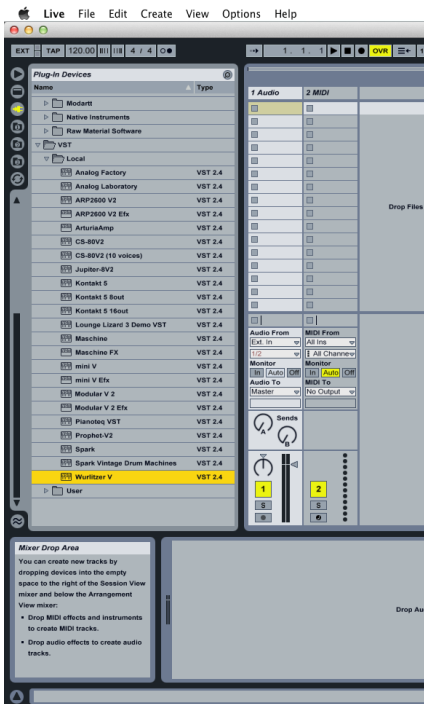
Live File Edit Create View Options Help

EXT TAP 120.00 4 / 4 1 . 1 . 1 OVR

Plug-In Devices

| Name | Type |
|---|---|
| Modartt | |
| Native Instruments | |
| Raw Material Software | |
| VST | |
| Local | |
| Analog Factory | VST 2.4 |
| Analog Laboratory | VST 2.4 |
| ARP2600 V2 | VST 2.4 |
| ARP2600 V2 Efx | VST 2.4 |
| ArturiaAmp | VST 2.4 |
| CS-80V2 | VST 2.4 |
| CS-80V2 (10 voices) | VST 2.4 |
| Jupiter-8V2 | VST 2.4 |
| Kontakt 5 | VST 2.4 |
| Kontakt 5 8out | VST 2.4 |
| Kontakt 5 16out | VST 2.4 |
| Lounge Lizard 3 Demo VST | VST 2.4 |
| Maschine | VST 2.4 |
| Maschine FX | VST 2.4 |
| mini V | VST 2.4 |
| mini V Efx | VST 2.4 |
| Modular V 2 | VST 2.4 |
| Modular V 2 Efx | VST 2.4 |
| Pianoteq VST | VST 2.4 |
| Prophet-V2 | VST 2.4 |
| Spark | VST 2.4 |
| Spark Vintage Drum Machines | VST 2.4 |
| Wurlitzer V | VST 2.4 |
| User | |

1 Audio
2 MIDI

Drop Files

Audio From
Ext. In
1/2
Monitor
In Auto Off
Audio To
Master

MIDI From
All Ins
All Channe
Monitor
In Auto Off
MIDI To
No Output

Sends
A
B

1
S

2
S

Mixer Drop Area
You can create new tracks by dropping devices into the empty space to the right of the Session View mixer and below the Arrangement View mixer:
• Drop MIDI effects and instruments to create MIDI tracks.
• Drop audio effects to create audio tracks.

Drop Au